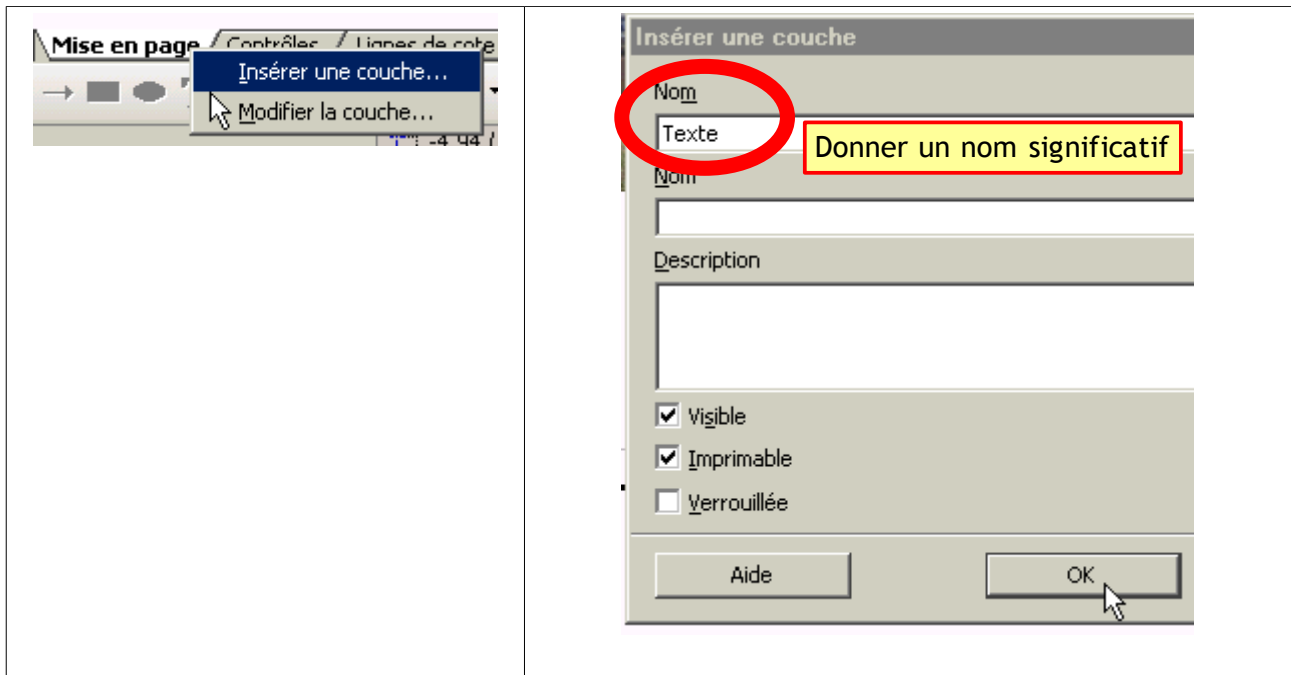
Mise en page / Contrôles / Lignes de cote

Insérer une couche...
Modifier la couche...

-4,94

Insérer une couche

Nom
Texte

Donner un nom significatif

Nom

Description

Visible
Imprimable
Verrouillée

Aide
OK